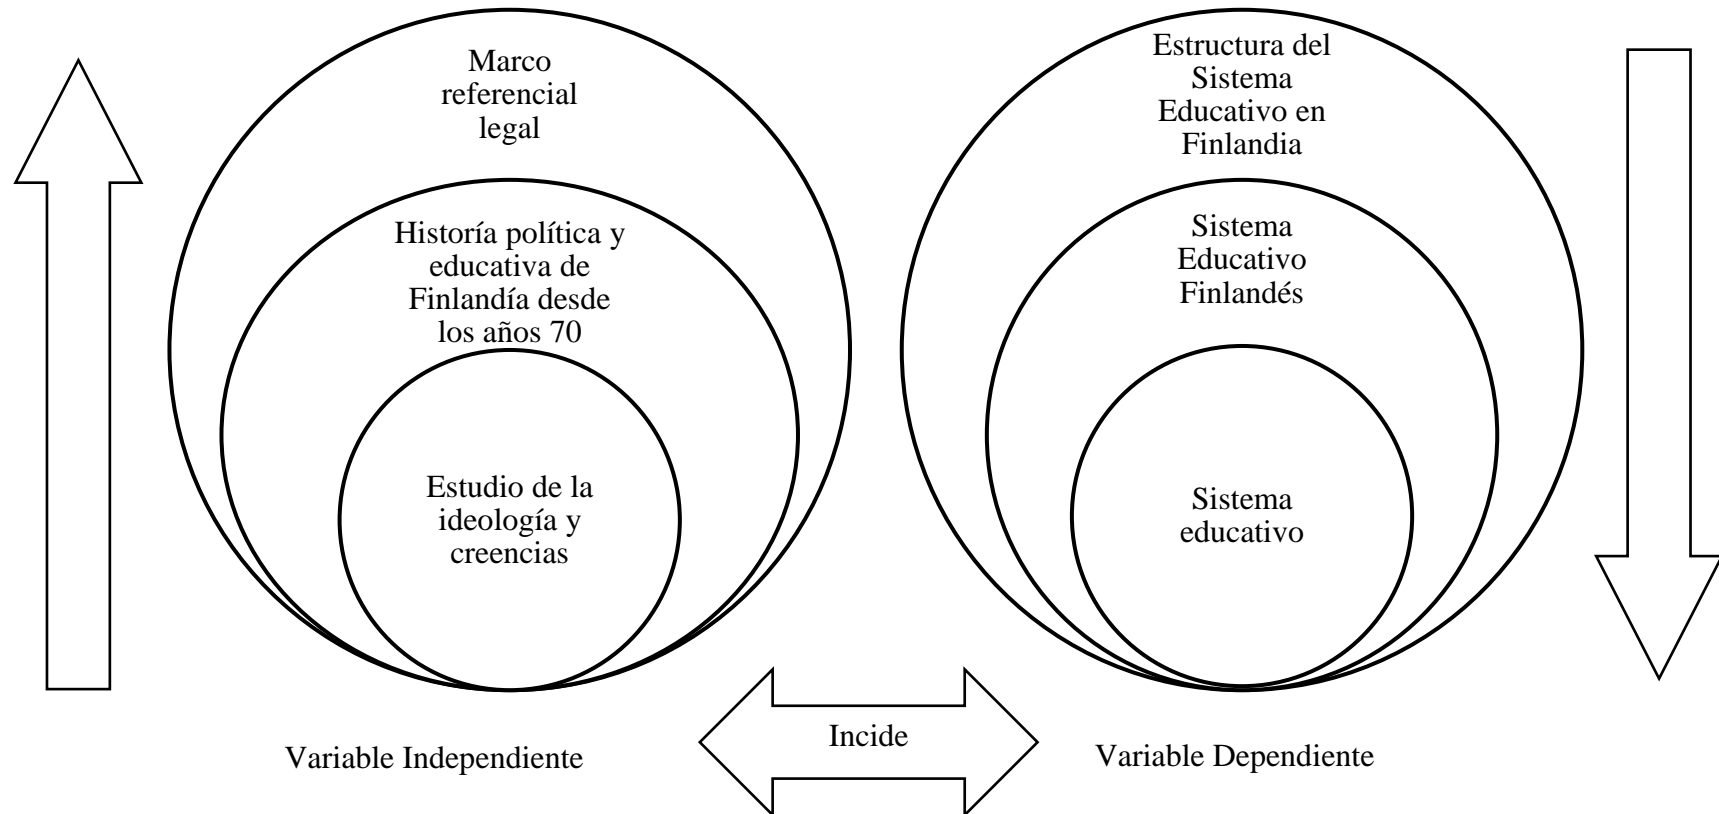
Marco referencial legal

Historía política y educativa de Finlandía desde los años 70

Estudio de la ideología y creencias

Estructura del Sistema Educativo en Finlandia

Sistema Educativo Finlandés

Sistema educativo

Variable Independiente

Incide

Variable Dependiente